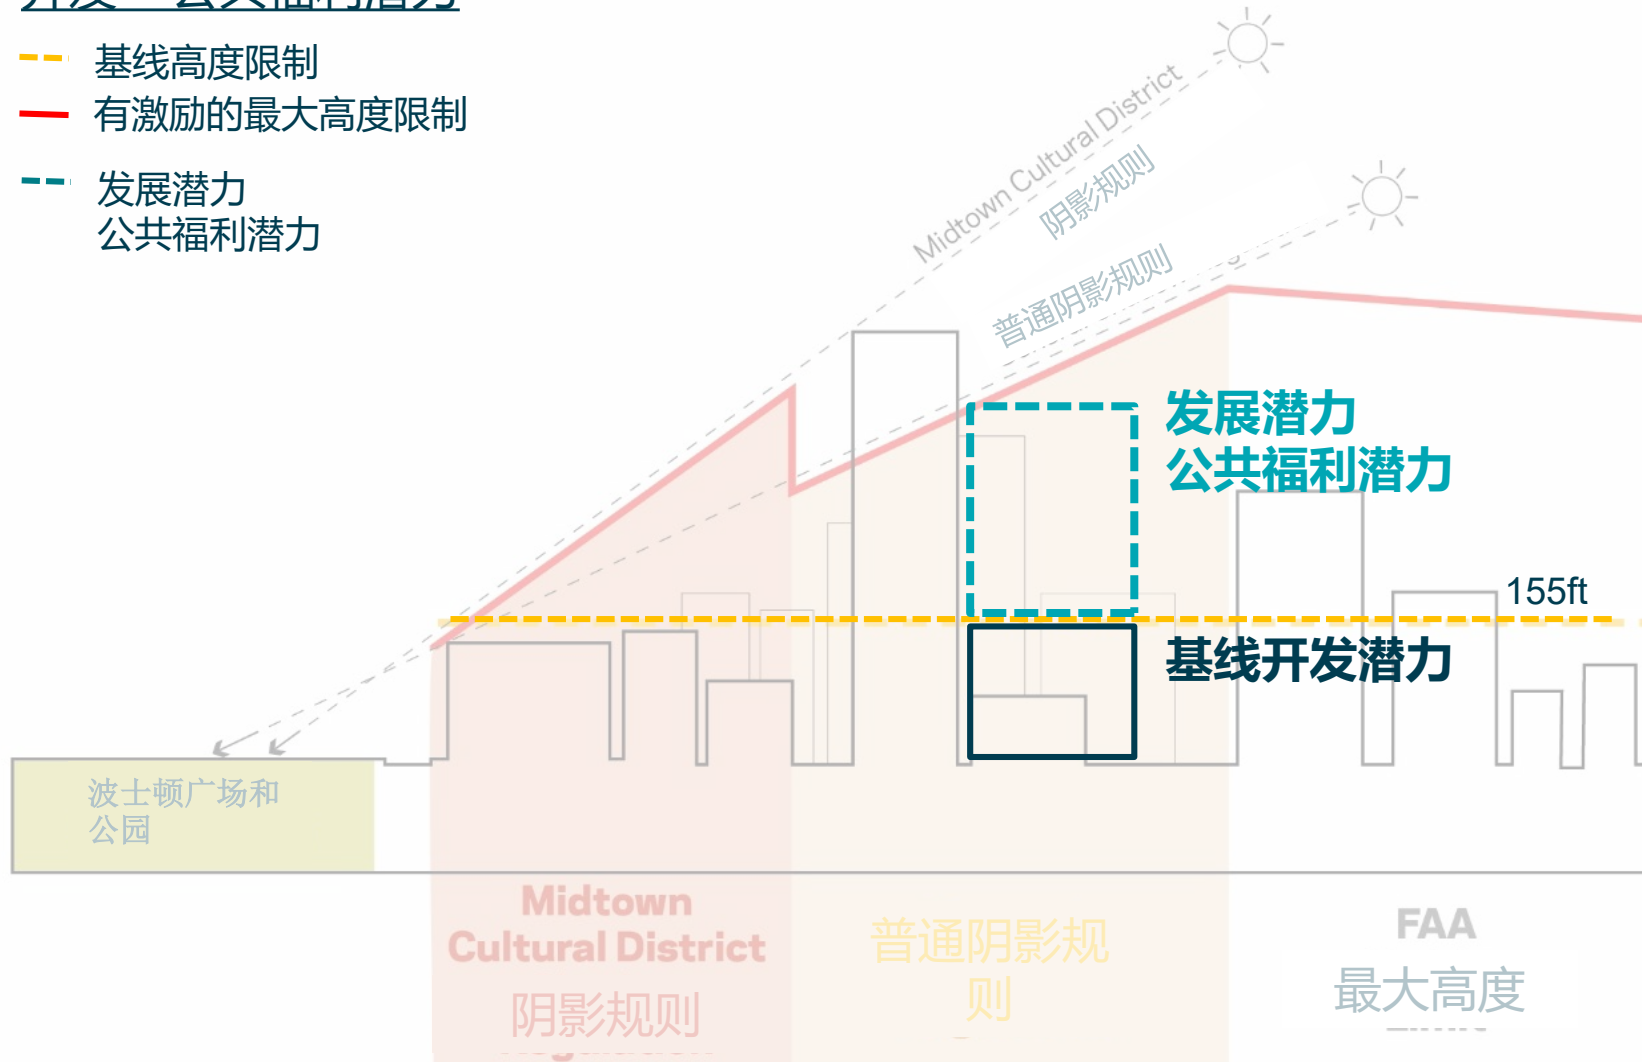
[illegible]

基线高度限制
有激励的最大高度限制

发展潜力
公共福利潜力

Midtown Cultural District
阴影规则

普通阴影规则

发展潜力
公共福利潜力

155ft

基线开发潜力

波士顿广场和
公园

Midtown
Cultural District
阴影规则

普通阴影规
则

FAA
最大高度